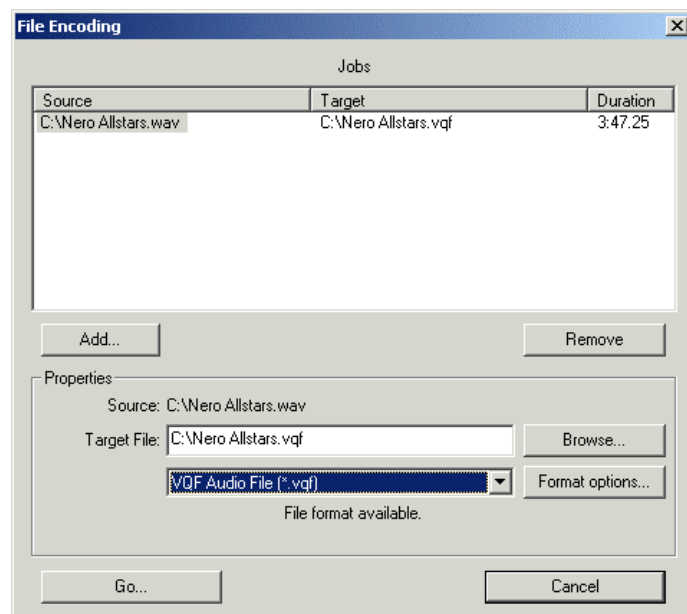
File Encoding

Jobs

| Source | Target | Duration |
|---|---|---|
| C:\Nero Allstars.wav | C:\Nero Allstars.vqf | 3:47.25 |

Add...

Remove

Properties

Source: C:\Nero Allstars.wav

Target File: C:\Nero Allstars.vqf

Browse...

VQF Audio File (*.vqf)

Format options...

File format available.

Go...

Cancel